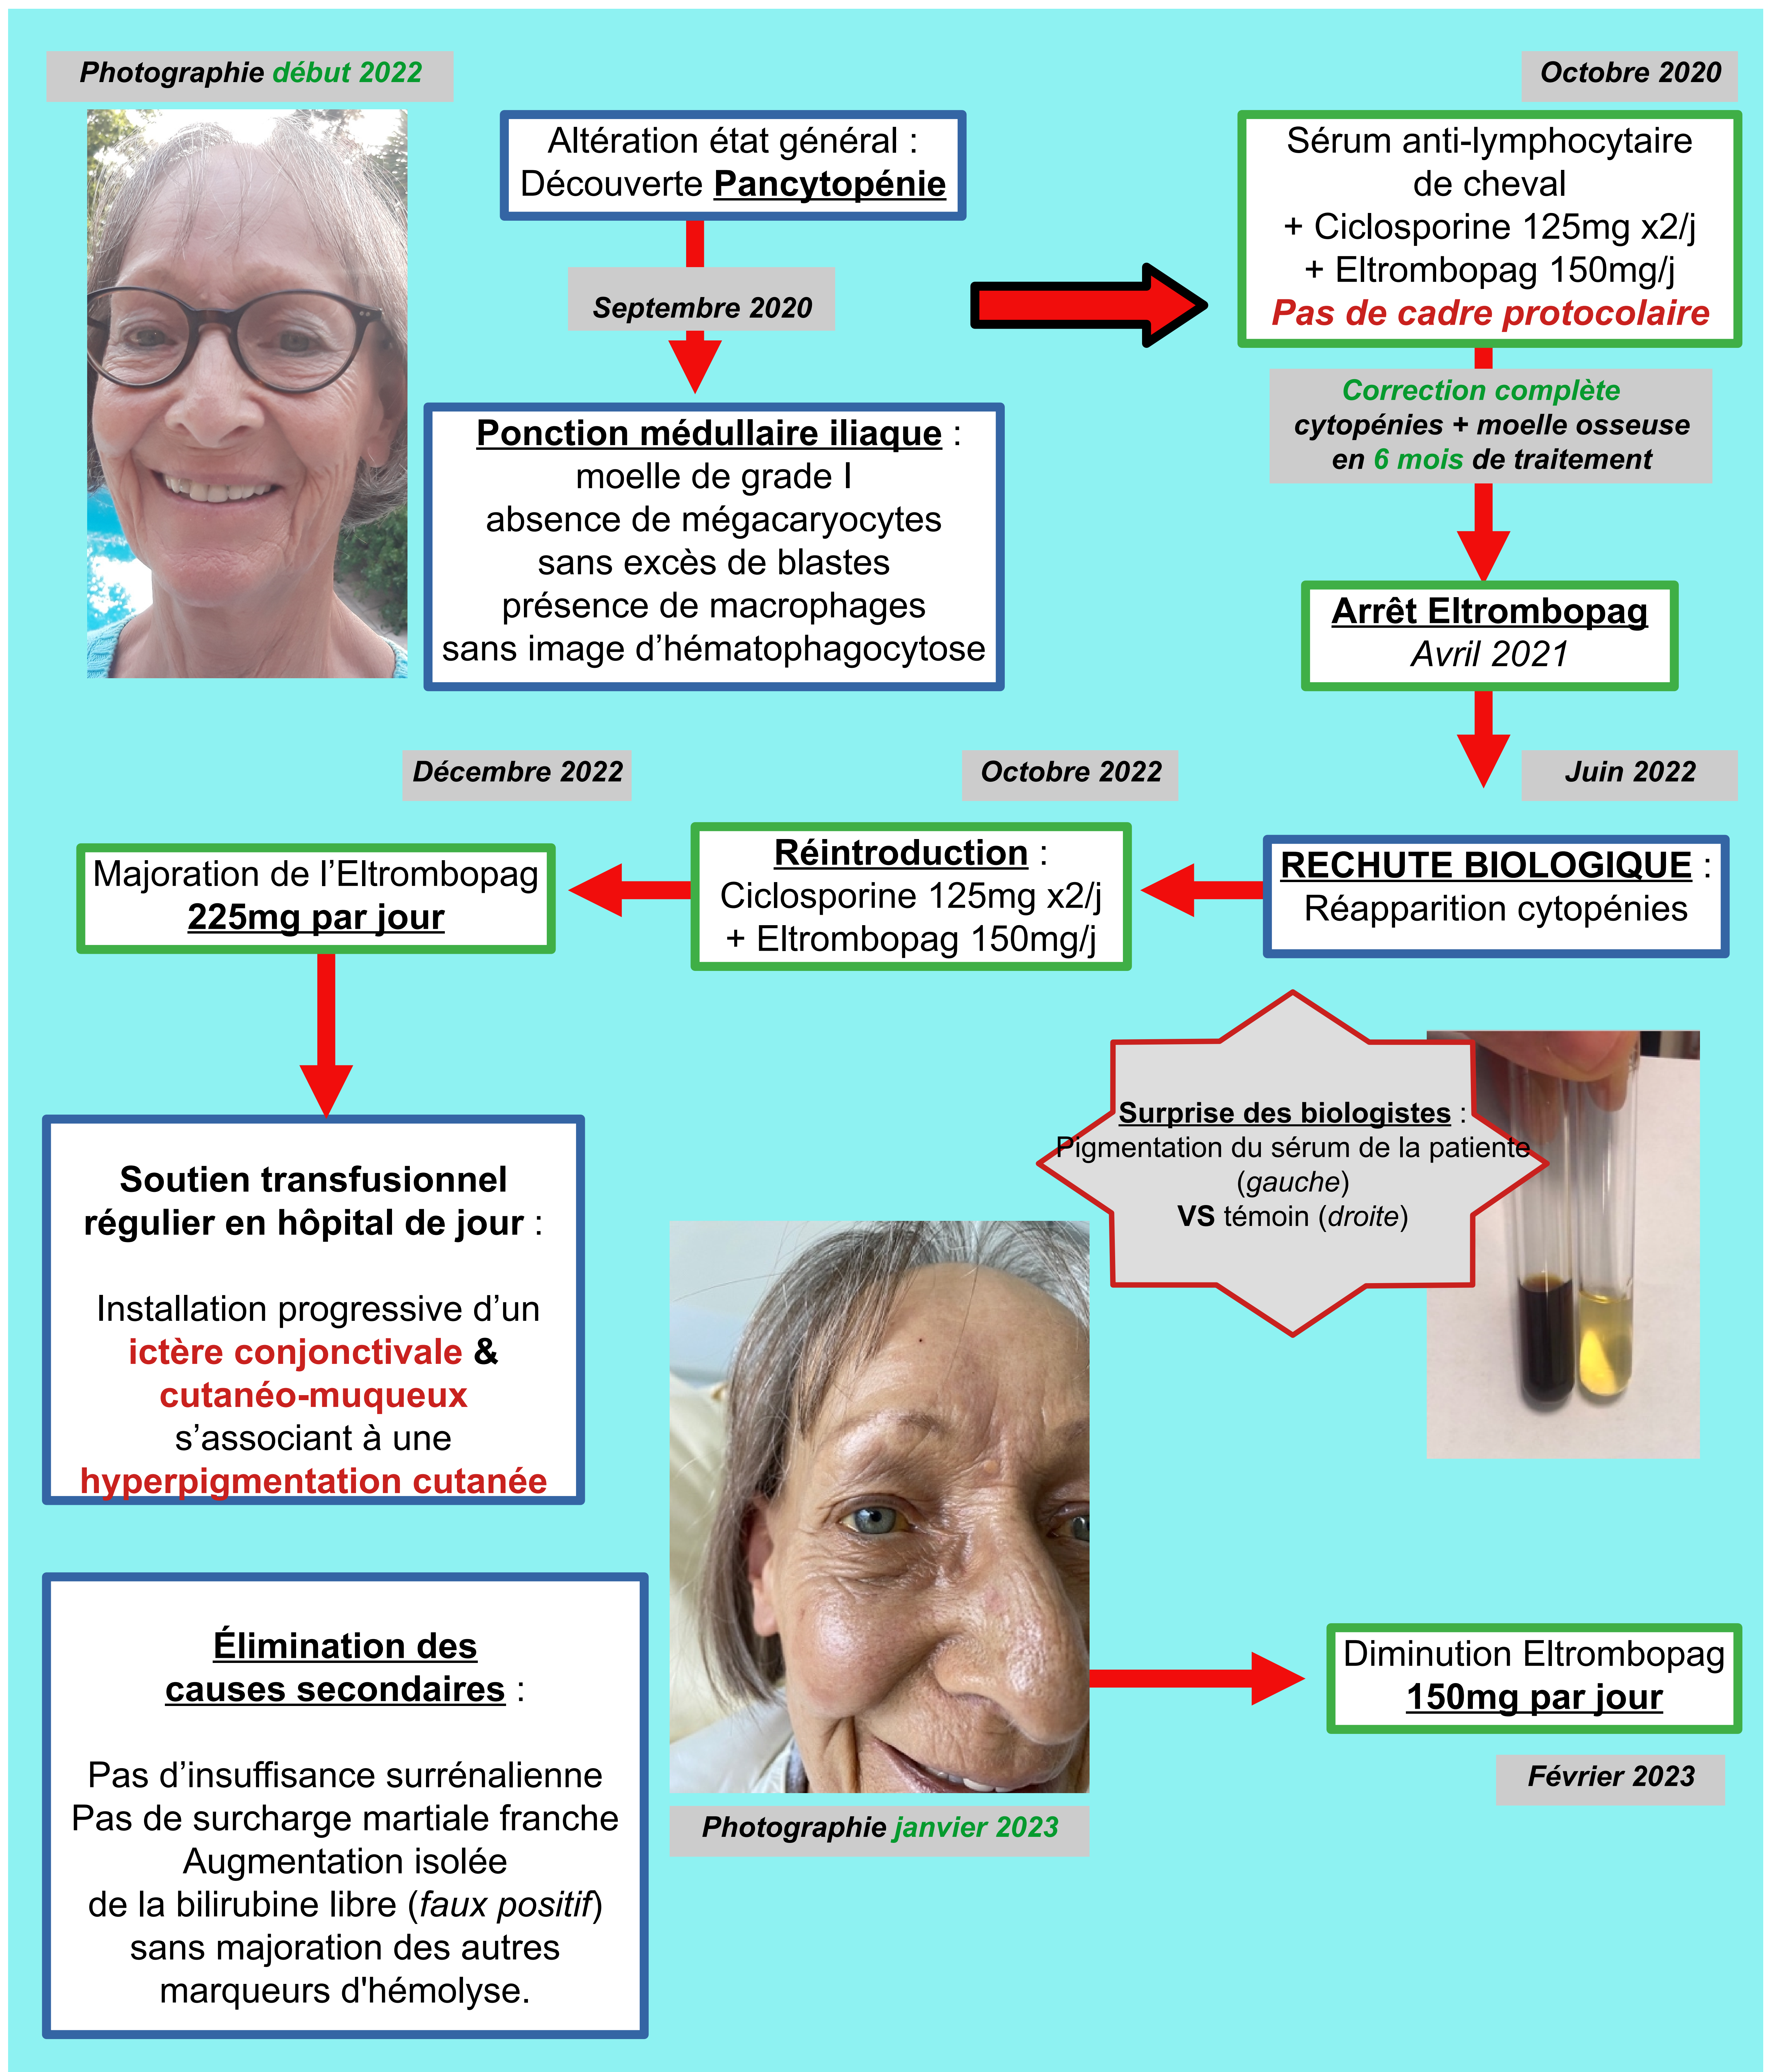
Photographie début 2022

Altération état général :
Découverte Pancytopénie

Septembre 2020

Ponction médullaire iliaque :
moelle de grade I
absence de mégacaryocytes
sans excès de blastes
présence de macrophages
sans image d'hématophagocytose

Octobre 2020

Sérum anti-lymphocytaire de cheval
+ Ciclosporine 125mg x2/j
+ Eltrombopag 150mg/j
Pas de cadre protocolaire

Correction complète
cytopénies + moelle osseuse
en 6 mois de traitement

Arrêt Eltrombopag
Avril 2021

Juin 2022

RECHUTE BIOLOGIQUE :
Réapparition cytopénies

Octobre 2022

Réintroduction :
Ciclosporine 125mg x2/j
+ Eltrombopag 150mg/j

Décembre 2022

Majoration de l'Eltrombopag
225mg par jour

Soutien transfusionnel régulier en hôpital de jour :

Installation progressive d'un ictère conjonctivale & cutanéo-muqueux s'associant à une hyperpigmentation cutanée

Surprise des biologistes :
Pigmentation du sérum de la patiente (gauche)
VS témoin (droite)

Élimination des causes secondaires :

Pas d'insuffisance surrénalienne
Pas de surcharge martiale franche
Augmentation isolée
de la bilirubine libre (faux positif)
sans majoration des autres marqueurs d'hémolyse.

Photographie janvier 2023

Diminution Eltrombopag
150mg par jour

Février 2023